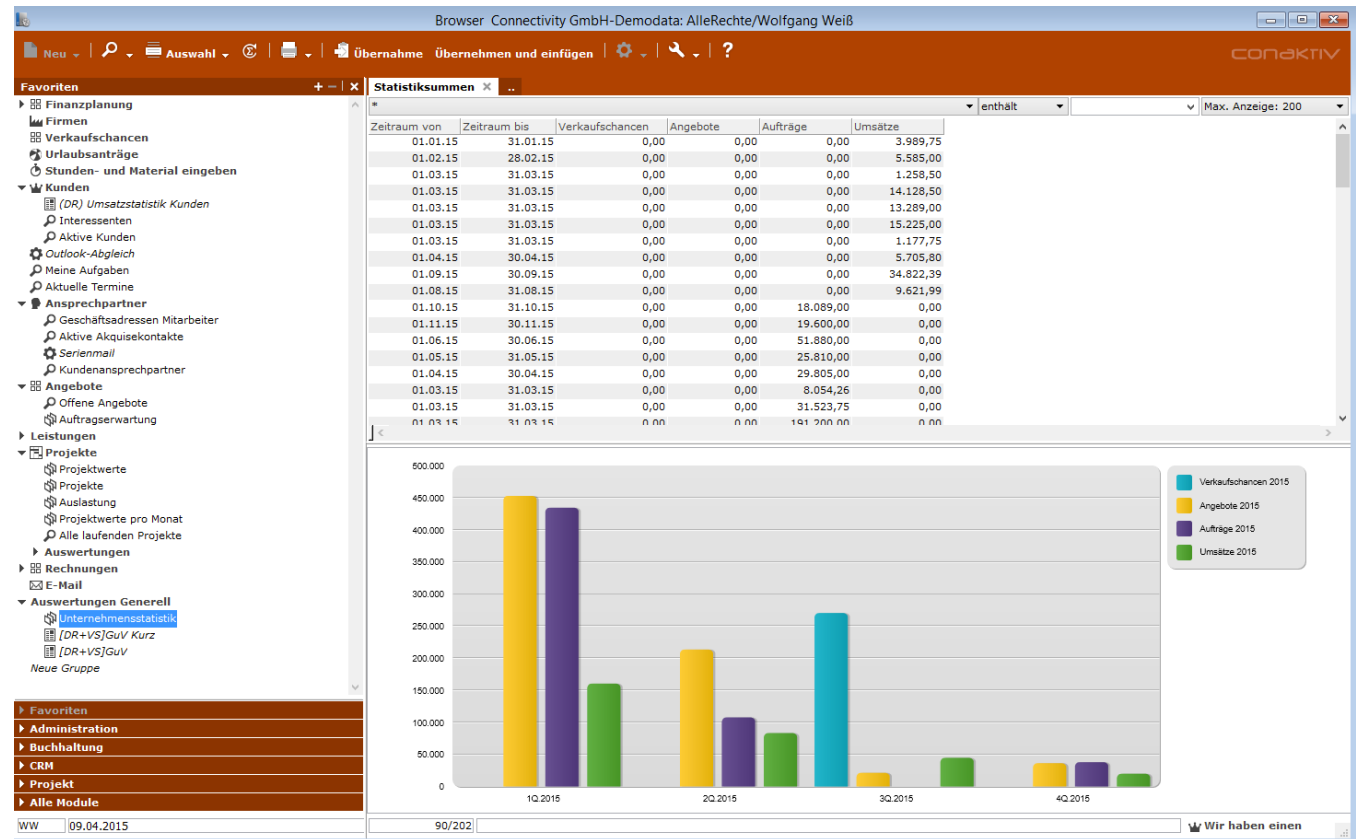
Browser Connectivity GmbH-Demodata: AlleRechte/Wolfgang Weiß

Neu Auswahl Übernahme Übernehmen und einfügen ?

conaktiv

Favoriten

Finanzplanung
Firmen
Verkaufschancen
Urlaubsanträge
Stunden- und Material eingeben
Kunden
(DR) Umsatzstatistik Kunden
Interessenten
Aktive Kunden
Outlook-Abgleich
Meine Aufgaben
Aktuelle Termine
Ansprechpartner
Geschäftsadressen Mitarbeiter
Aktive Akquisekontakte
Serienmail
Kundenansprechpartner
Angebote
Offene Angebote
Auftragserwartung
Leistungen
Projekte
Projektwerte
Projekte
Auslastung
Projektwerte pro Monat
Alle laufenden Projekte
Auswertungen
Rechnungen
E-Mail
Auswertungen Generell
Unternehmensstatistik
[DR+VS]GuV Kurz
[DR+VS]GuV
Neue Gruppe

Favoriten
Administration
Buchhaltung
CRM
Projekt
Alle Module

Statistiksummen ..

* enthält Max. Anzeige: 200

| Zeitraum von | Zeitraum bis | Verkaufschancen | Angebote | Aufträge | Umsätze |
|---|---|---|---|---|---|
| 01.01.15 | 31.01.15 | 0,00 | 0,00 | 0,00 | 3.989,75 |
| 01.02.15 | 28.02.15 | 0,00 | 0,00 | 0,00 | 5.585,00 |
| 01.03.15 | 31.03.15 | 0,00 | 0,00 | 0,00 | 1.258,50 |
| 01.03.15 | 31.03.15 | 0,00 | 0,00 | 0,00 | 14.128,50 |
| 01.03.15 | 31.03.15 | 0,00 | 0,00 | 0,00 | 13.289,00 |
| 01.03.15 | 31.03.15 | 0,00 | 0,00 | 0,00 | 15.225,00 |
| 01.03.15 | 31.03.15 | 0,00 | 0,00 | 0,00 | 1.177,75 |
| 01.04.15 | 30.04.15 | 0,00 | 0,00 | 0,00 | 5.705,80 |
| 01.09.15 | 30.09.15 | 0,00 | 0,00 | 0,00 | 34.822,39 |
| 01.08.15 | 31.08.15 | 0,00 | 0,00 | 0,00 | 9.621,99 |
| 01.10.15 | 31.10.15 | 0,00 | 0,00 | 18.089,00 | 0,00 |
| 01.11.15 | 30.11.15 | 0,00 | 0,00 | 19.600,00 | 0,00 |
| 01.06.15 | 30.06.15 | 0,00 | 0,00 | 51.880,00 | 0,00 |
| 01.05.15 | 31.05.15 | 0,00 | 0,00 | 25.810,00 | 0,00 |
| 01.04.15 | 30.04.15 | 0,00 | 0,00 | 29.805,00 | 0,00 |
| 01.03.15 | 31.03.15 | 0,00 | 0,00 | 8.054,26 | 0,00 |
| 01.03.15 | 31.03.15 | 0,00 | 0,00 | 31.523,75 | 0,00 |
| 01.03.15 | 31.03.15 | 0,00 | 0,00 | 191.200,00 | 0,00 |

500.000
450.000
400.000
350.000
300.000
250.000
200.000
150.000
100.000
50.000
0
1Q.2015
2Q.2015
3Q.2015
4Q.2015

Verkaufschancen 2015
Angebote 2015
Aufträge 2015
Umsätze 2015

WW 09.04.2015 90/202 Wir haben einen